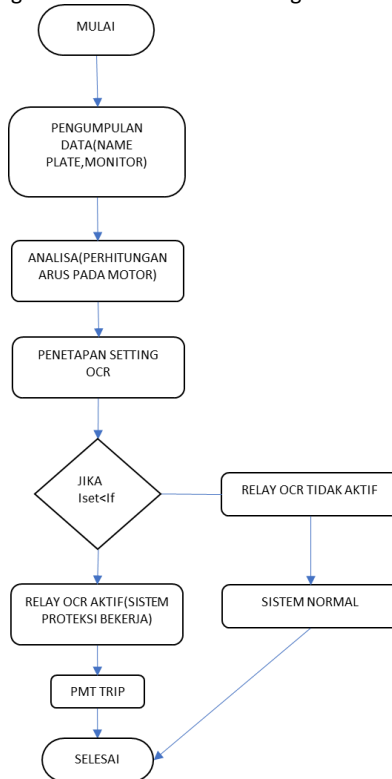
MULAI

PENGUMPULAN DATA(NAME PLATE,MONITOR)

ANALISA(PERHITUNGAN ARUS PADA MOTOR)

PENETAPAN SETTING OCR

JIKA Iset<If

RELAY OCR TIDAK AKTIF

RELAY OCR AKTIF(SISTEM PROTEKSI BEKERJA)

SISTEM NORMAL

PMT TRIP

SELESAI